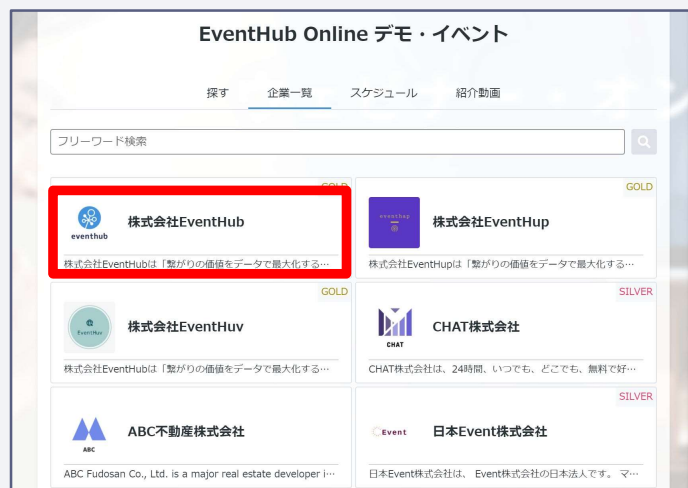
EventHub Online デモ・イベント

探す　企業一覧　スケジュール　紹介動画

フリーワード検索

GOLD
eventhub
株式会社EventHub
株式会社EventHubは「繋がりの価値をデータで最大化する…

GOLD
eventhup
株式会社EventHup
株式会社EventHupは「繋がりの価値をデータで最大化する…

GOLD
株式会社EventHuv
株式会社EventHubは「繋がりの価値をデータで最大化する…

SILVER
CHAT
CHAT株式会社
CHAT株式会社は、24時間、いつでも、どこでも、無料で好…

ABC
ABC不動産株式会社
ABC Fudosan Co., Ltd. is a major real estate developer i…

SILVER
Event
日本Event株式会社
日本Event株式会社は、 Event株式会社の日本法人です。 マ…